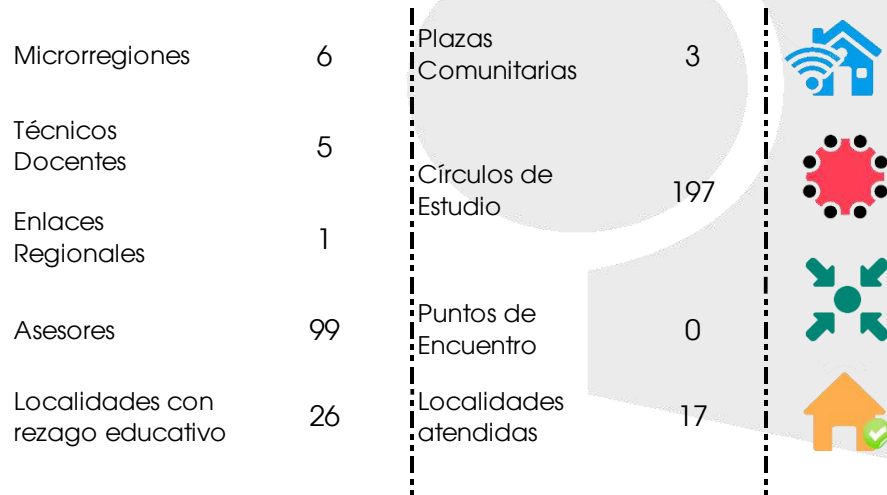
Microrregiones 6

Técnicos Docentes 5

Enlaces Regionales 1

Asesores 99

Localidades con rezago educativo 26

Plazas Comunitarias 3

Círculos de Estudio 197

Puntos de Encuentro 0

Localidades atendidas 17